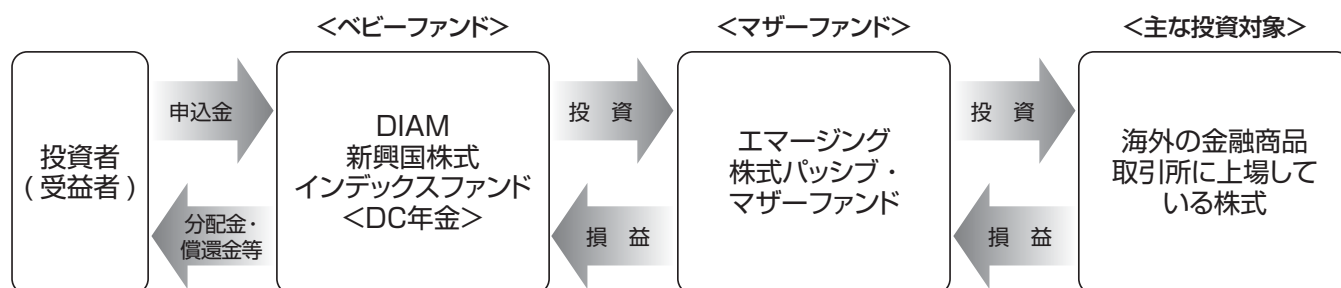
<ベビーファンド>

<マザーファンド>

<主な投資対象>

投資者
(受益者)

申込金

分配金・
償還金等

DIAM
新興国株式
インデックスファンド
<DC年金>

投 資

損 益

エマージング
株式パッシブ・
マザーファンド

投 資

損 益

海外の金融商品
取引所に上場して
いる株式